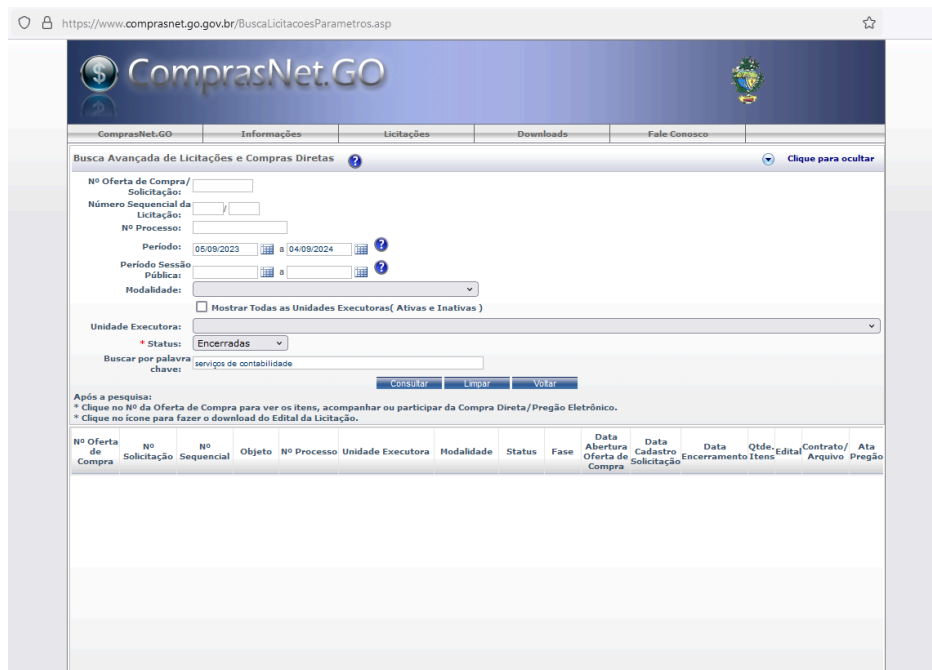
https://www.comprasnet.go.gov.br/BuscaLicitacoesParametros.asp

ComprasNet.GO

ComprasNet.GO | Informações | Licitações | Downloads | Fale Conosco

Busca Avançada de Licitações e Compras Diretas

Clique para ocultar

Nº Oferta de Compra/ Solicitação:

Número Sequencial da Licitação: /

Nº Processo:

Período: 05/09/2023 a 04/09/2024

Período Sessão Pública: a

Modalidade:

Mostrar Todas as Unidades Executoras( Ativas e Inativas )

Unidade Executora:

* Status: Encerradas

Buscar por palavra chave: serviços de contabilidade

Consultar | Limpar | Voltar

Após a pesquisa:
* Clique no Nº da Oferta de Compra para ver os itens, acompanhar ou participar da Compra Direta/Pregão Eletrônico.
* Clique no ícone para fazer o download do Edital da Licitação.

| Nº Oferta de Compra | Nº Solicitação | Nº Sequencial | Objeto | Nº Processo | Unidade Executora | Modalidade | Status | Fase | Data Abertura Oferta de Compra | Data Cadastro Solicitação | Data Encerramento | Qtde. Itens | Edital | Contrato/ Arquivo | Ata Pregão |
|---|---|---|---|---|---|---|---|---|---|---|---|---|---|---|---|